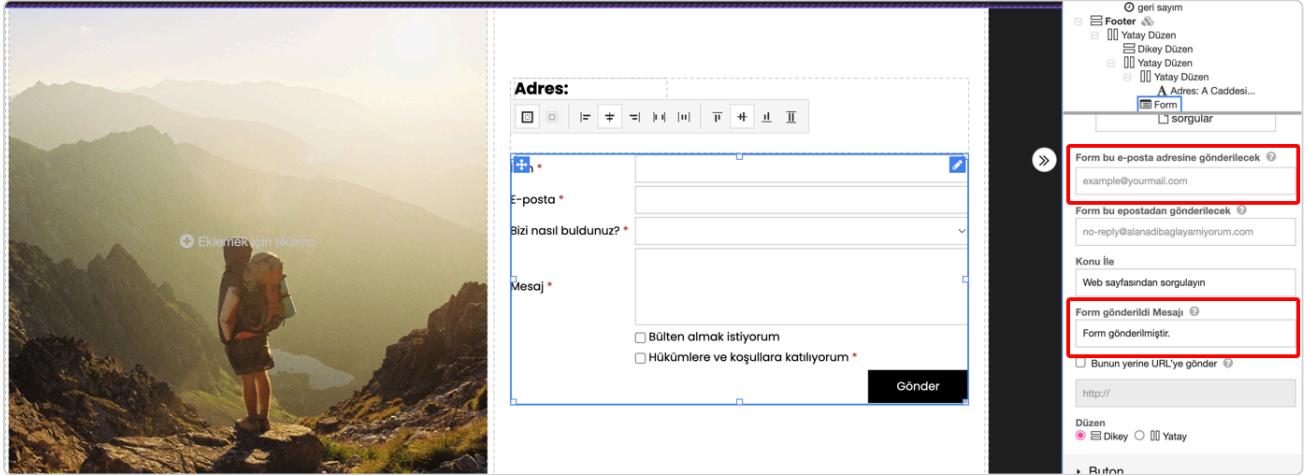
Eklemek için tıklayın

Adres:

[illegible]n *

E-posta *

Bizi nasıl buldunuz? *

Mesaj *

Bülten almak istiyorum

Hükümlere ve koşullara katılıyorum *

Gönder

geri sayım
Footer
Yatay Düzen
Dikey Düzen
Yatay Düzen
Yatay Düzen
Adres: A Caddesi...
Form

sorgular

Form bu e-posta adresine gönderilecek
example@yourmail.com

Form bu epostadan gönderilecek
no-reply@alanadibaglayamiyorum.com

Konu İle
Web sayfasından sorgulayın

Form gönderildi Mesajı
Form gönderilmiştir.

Bunun yerine URL'ye gönder
http://

Düzen
Dikey Yatay

Buton